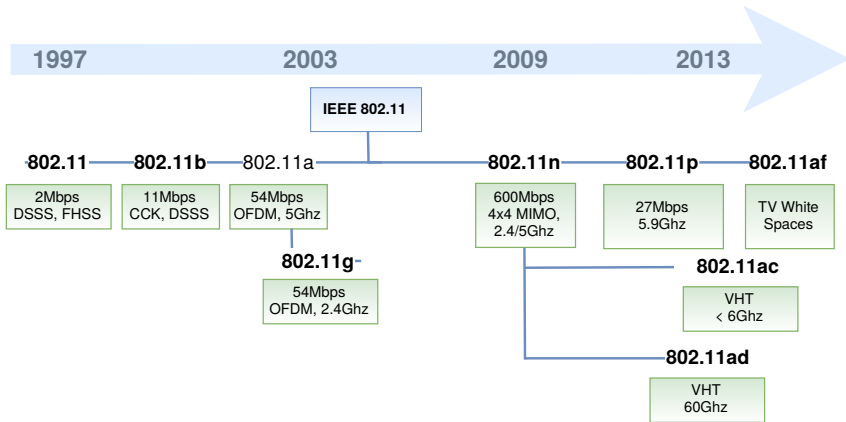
1997
2003
2009
2013

IEEE 802.11

802.11
2Mbps
DSSS, FHSS

802.11b
11Mbps
CCK, DSSS

802.11a
54Mbps
OFDM, 5Ghz

802.11g
54Mbps
OFDM, 2.4Ghz

802.11n
600Mbps
4x4 MIMO,
2.4/5Ghz

802.11p
27Mbps
5.9Ghz

802.11af
TV White
Spaces

802.11ac
VHT
< 6Ghz

802.11ad
VHT
60Ghz